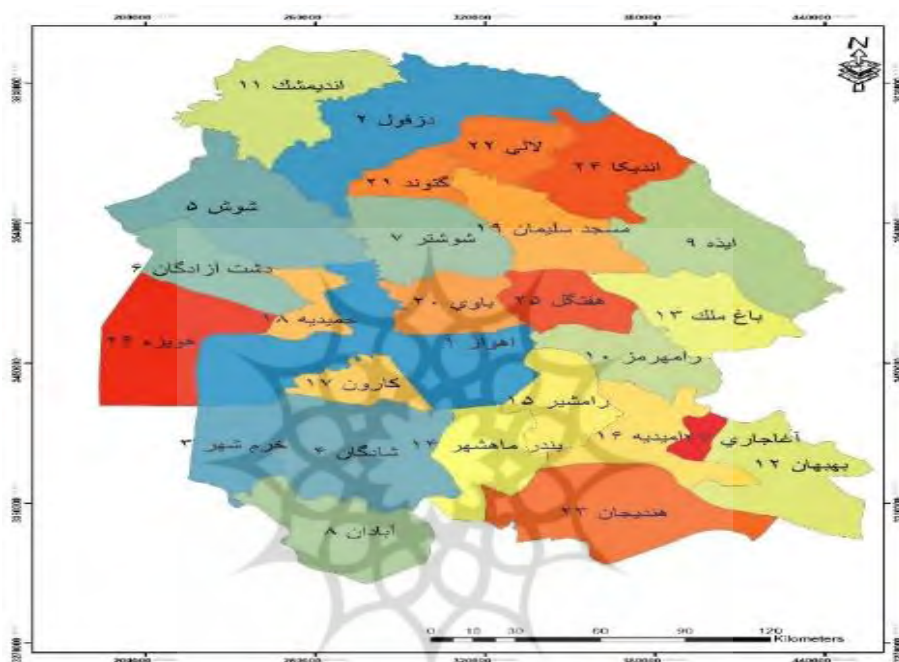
200000 260000 320000 380000 440000

N

اندیمشک ۱۱
دزفول ۲
لالی ۲۲
اندیکا ۲۳
گتوند ۲۱
شوش ۵
مسجد سلیمان ۱۹
شوشتر ۷
ایذه ۹
دشت آزادگان ۶
باوی ۲۰
هفتکل ۲۵
باغ ملک ۱۳
حمیدیه ۱۸
هویزه ۲۴
اهواز ۱
رامهرمز ۱۰
کارون ۱۷
رامشیر ۱۵
آغاجاری
امیدیه ۱۴
خرم شهر ۳
شادگان ۴
بندر ماهشهر ۱۲
بهبهان ۱۲
هندیجان ۲۳
آبادان ۸

0 15 30 60 90 120 Kilometers

200000 260000 320000 380000 440000